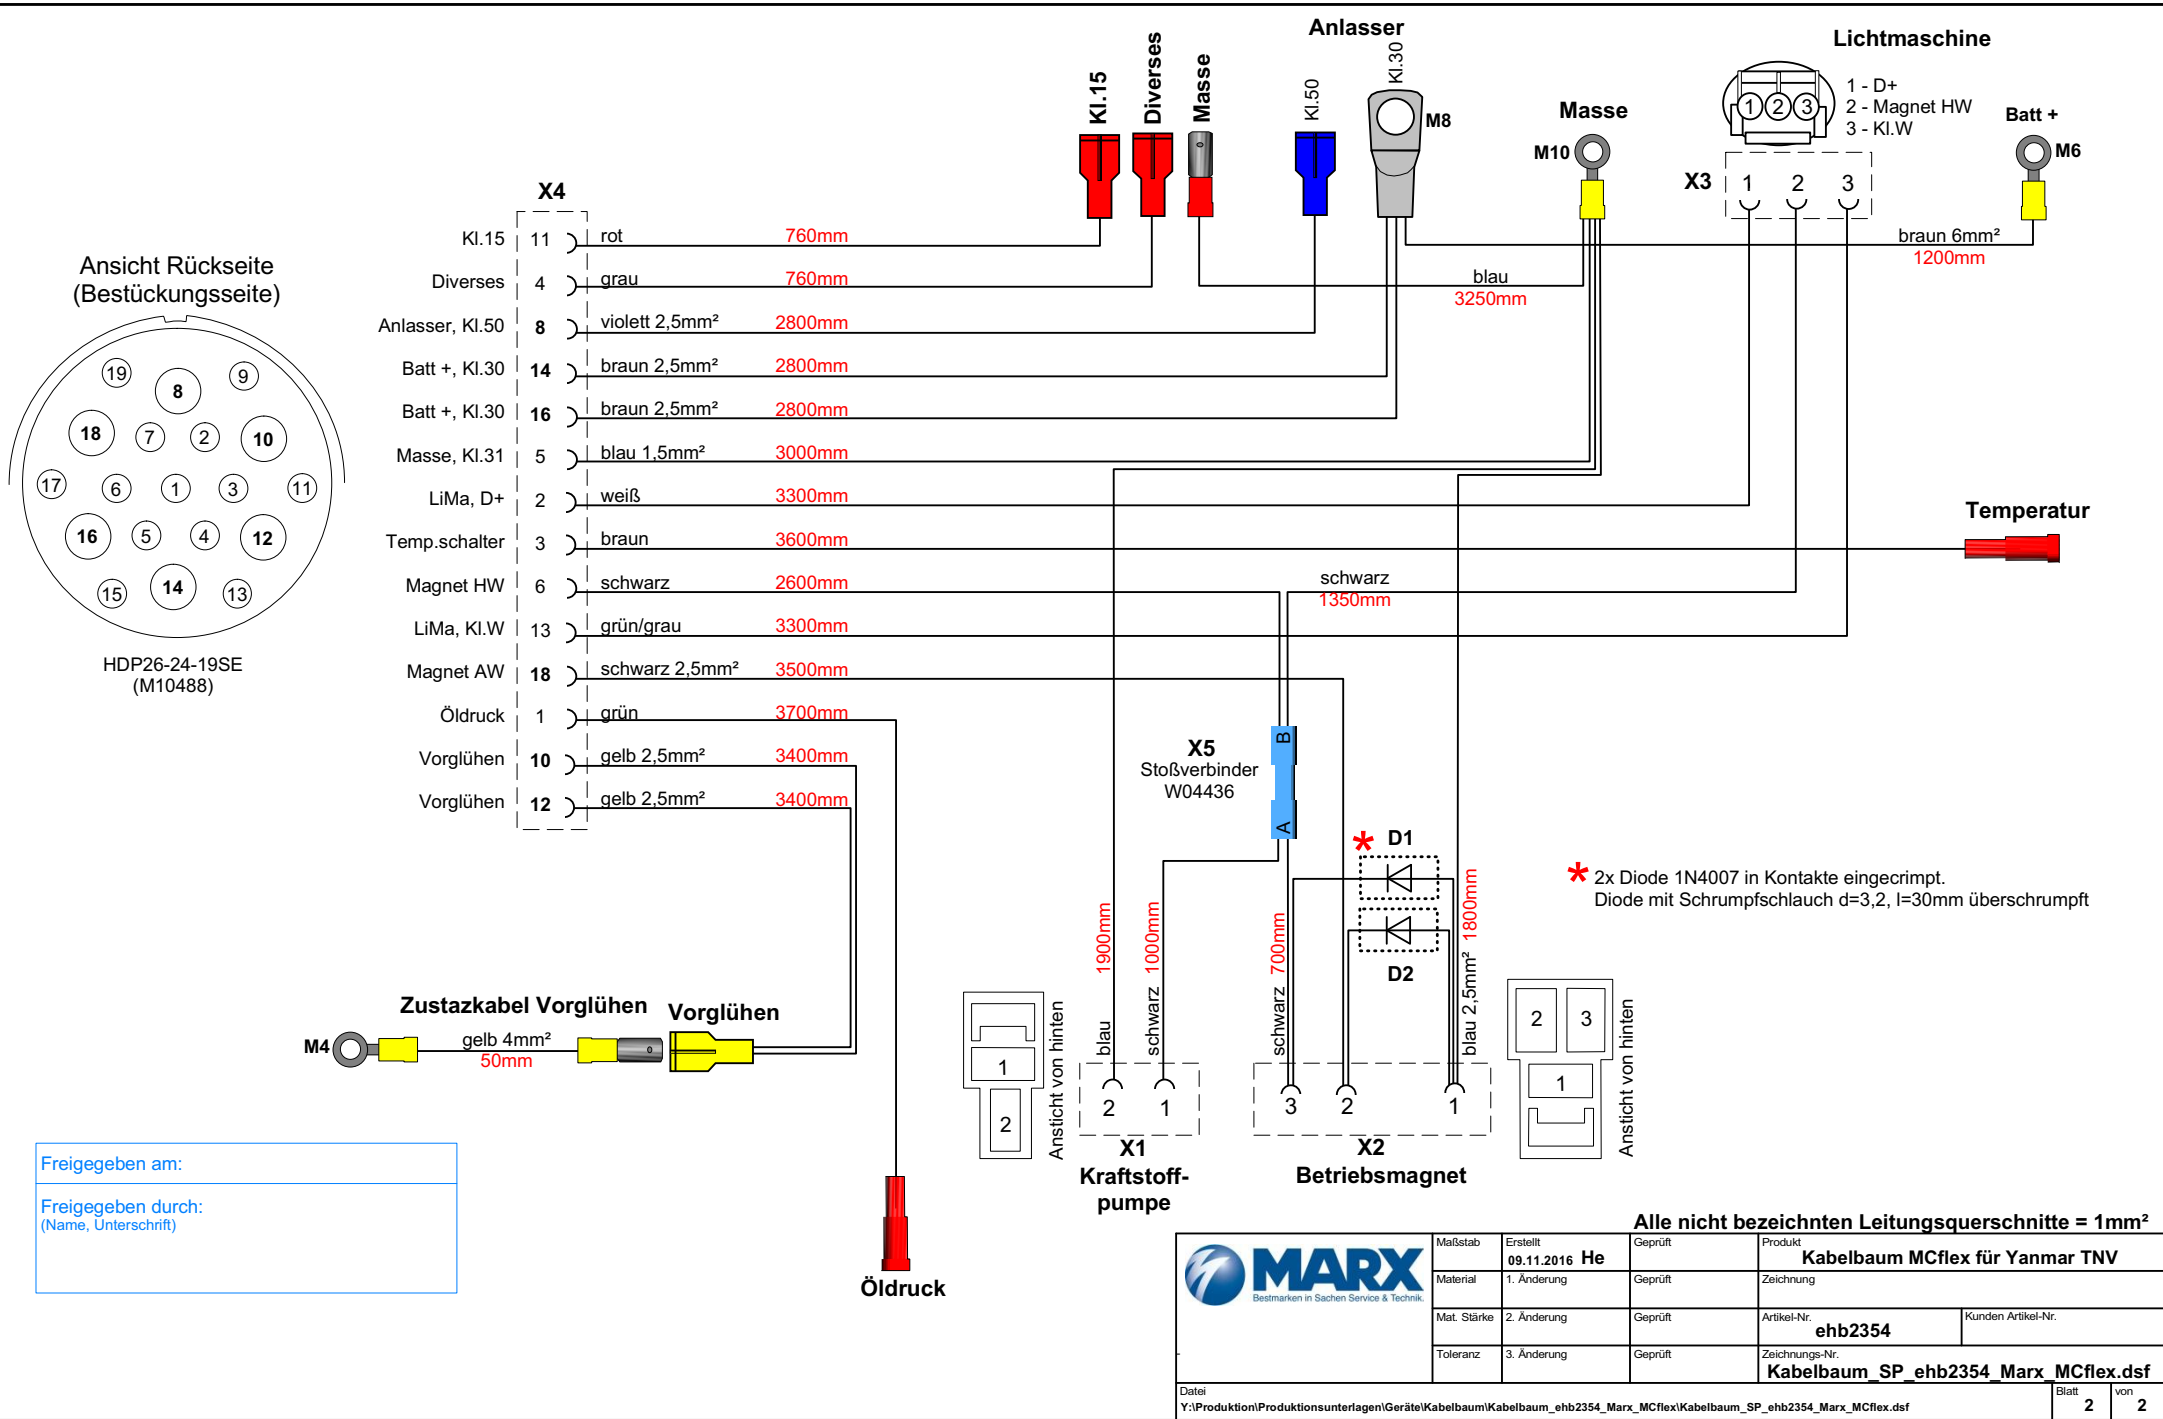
Anlasser

Lichtmaschine

Kl.15 Diverses Masse Kl.50 Kl.30 M8

Masse

1 - D+
2 - Magnet HW
3 - Kl.W

Batt +

M10 M6

X3 1 2 3

X4

Ansicht Rückseite
(Bestückungsseite)

19 8 9 18 7 2 10 17 6 1 3 11 16 5 4 12 15 14 13

HDP26-24-19SE
(M10488)

| | | | | |
|---|---|---|---|---|
| Kl.15 | 11 | rot | 760mm | |
| Diverses | 4 | grau | 760mm | |
| Anlasser, Kl.50 | 8 | violett 2,5mm² | 2800mm | |
| Batt +, Kl.30 | 14 | braun 2,5mm² | 2800mm | |
| Batt +, Kl.30 | 16 | braun 2,5mm² | 2800mm | |
| Masse, Kl.31 | 5 | blau 1,5mm² | 3000mm | |
| LiMa, D+ | 2 | weiß | 3300mm | |
| Temp.schalter | 3 | braun | 3600mm | |
| Magnet HW | 6 | schwarz | 2600mm | |
| LiMa, Kl.W | 13 | grün/grau | 3300mm | |
| Magnet AW | 18 | schwarz 2,5mm² | 3500mm | |
| Öldruck | 1 | grün | 3700mm | |
| Vorglühen | 10 | gelb 2,5mm² | 3400mm | |
| Vorglühen | 12 | gelb 2,5mm² | 3400mm | |

braun 6mm²
1200mm

blau
3250mm

Temperatur

schwarz
1350mm

X5
Stoßverbinder
W04436

B A

D1 D2

* 2x Diode 1N4007 in Kontakte eingecrimpt.
Diode mit Schrumpfschlauch d=3,2, l=30mm überschrumpft

1900mm blau 1000mm schwarz 700mm schwarz 1800mm blau 2,5mm²

Ansicht von hinten 1 2

2 1
X1
Kraftstoff-pumpe

3 2 1
X2
Betriebsmagnet

2 3 1 Ansicht von hinten

Zustazkabel Vorglühen
M4 gelb 4mm² 50mm

Vorglühen

Öldruck

Freigegeben am:

Freigegeben durch:
(Name, Unterschrift)

Alle nicht bezeichnten Leitungsquerschnitte = 1mm²

MARX
Bestmarken in Sachen Service & Technik

Maßstab | Erstellt 09.11.2016 He | Geprüft | Produkt Kabelbaum MCflex für Yanmar TNV
Material | 1. Änderung | Geprüft | Zeichnung
Mat. Stärke | 2. Änderung | Geprüft | Artikel-Nr. ehb2354 | Kunden Artikel-Nr.
Toleranz | 3. Änderung | Geprüft | Zeichnungs-Nr. Kabelbaum_SP_ehb2354_Marx_MCflex.dsf

Datei
Y:\Produktion\Produktionsunterlagen\Geräte\Kabelbaum\Kabelbaum_ehb2354_Marx_MCflex\Kabelbaum_SP_ehb2354_Marx_MCflex.dsf
Blatt 2 von 2